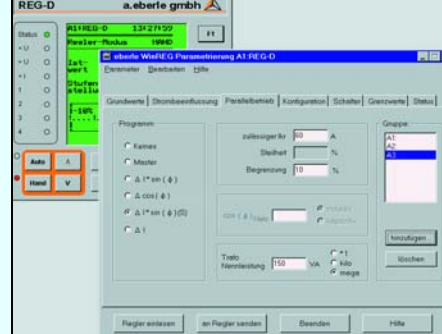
REG-D

a.eberle gmbh

Status
+U
−U
+I
1
2
3
4

A1:REG-D 13:27:59
Regler-Modus HAND

Ist-wert

Stufen-stellu

[-10%

F1

Auto
Hand

eberle WinREG Parametrierung A1:REG-D

Parameter Bearbeiten Hilfe

Grundwerte | Strombeeinflussung | Parallelbetrieb | Konfiguration | Schalter | Grenzwerte | Status

Programm

Keines
Master
Δ I * sin ( φ )
Δ cos ( φ )
Δ I * sin ( φ )(S)
Δ I

zulässiger Ikr 60 A
Steilheit %
Begrenzung 10 %

cos ( φ )Soll
induktiv
kapazitiv

Trafo Nennleistung 150 VA
*1
kilo
mega

Gruppe
A1:
A2:
A3:

hinzufügen
löschen

Regler einlesen
an Regler senden
Beenden
Hilfe